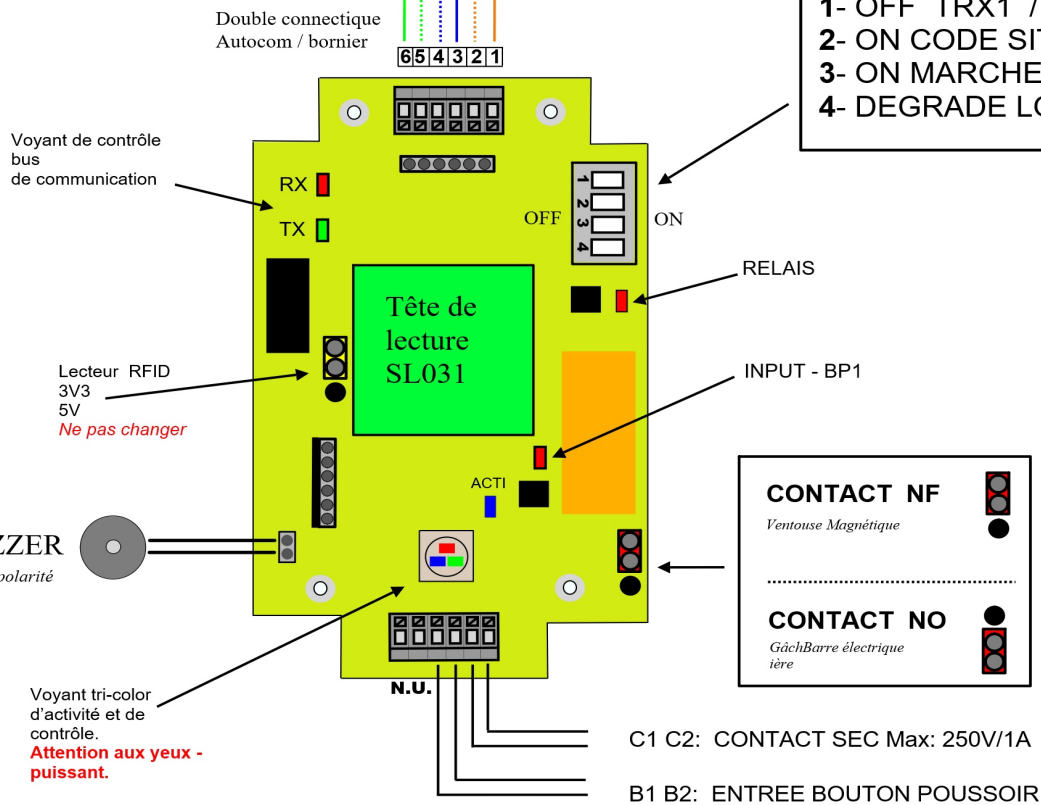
Double connectique
Autocom / bornier

6 5 4 3 2 1

1- OFF TRX1 /
2- ON CODE SIT
3- ON MARCHE
4- DEGRADE LO

Voyant de contrôle bus de communication

RX

TX

1 2 3 4

OFF

ON

RELAIS

Tête de lecture SL031

Lecteur RFID
3V3
5V
*Ne pas changer*

INPUT - BP1

ACTI

CONTACT NF
*Ventouse Magnétique*

CONTACT NO
*GâchBarre électrique ière*

ZZER
*polarité*

Voyant tri-color d'activité et de contrôle.
**Attention aux yeux - puissant.**

N.U.

C1 C2: CONTACT SEC Max: 250V/1A

B1 B2: ENTREE BOUTON POUSSOIR